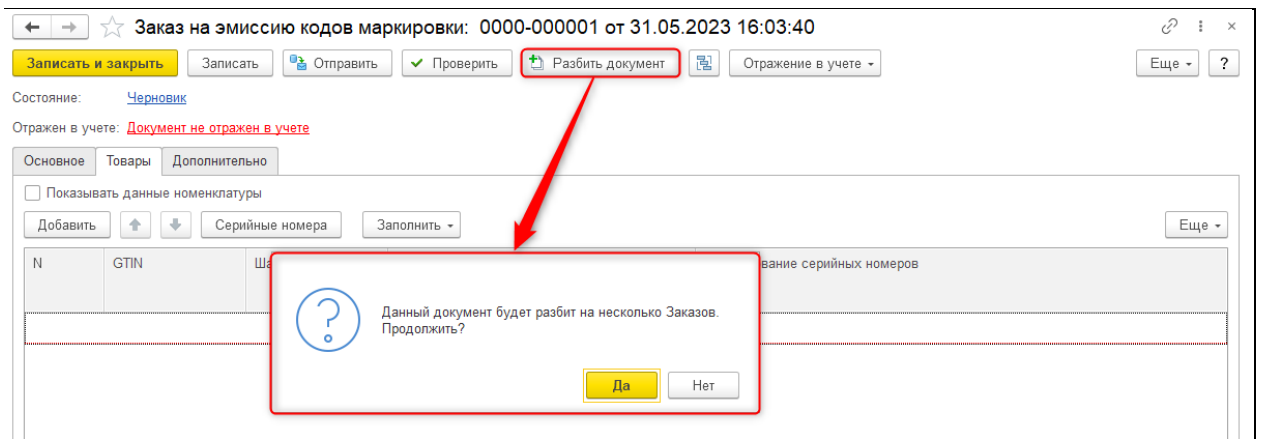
Заказ на эмиссию кодов маркировки: 0000-000001 от 31.05.2023 16:03:40

Записать и закрыть | Записать | Отправить | Проверить | Разбить документ | Отражение в учете | Еще | ?

Состояние: Черновик

Отражен в учете: Документ не отражен в учете

Основное | Товары | Дополнительно

Показывать данные номенклатуры

Добавить | Серийные номера | Заполнить | Еще

| N | GTIN | Ша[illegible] | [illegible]вание серийных номеров |
|---|---|---|---|

Данный документ будет разбит на несколько Заказов. Продолжить?

Да | Нет